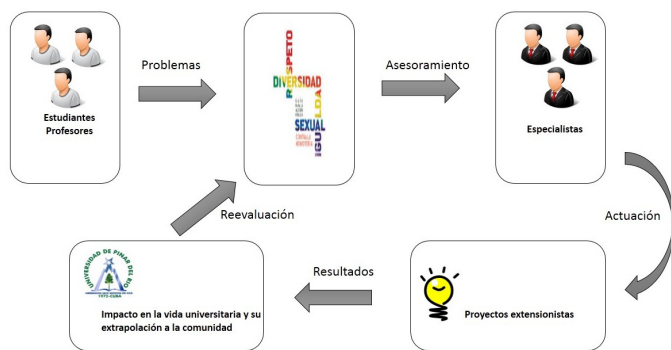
Estudiantes
Profesores

Problemas

RESPETO
DIVERSIDAD
SEXUAL
IGUALDAD

Asesoramiento

Especialistas

Actuación

Proyectos extensionistas

Resultados

UNIVERSIDAD DE PINAR DEL RÍO
1972-CUBA

Impacto en la vida universitaria y su extrapolación a la comunidad

Reevaluación